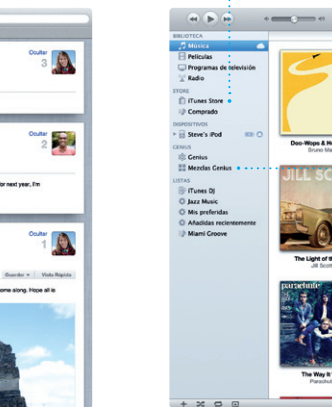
Ocultar
3

Ocultar
2

or next year, I'm

Ocultar
1

Guardar ▾ Vista Rápida

ome along. Hope all is

BIBLIOTECA
Música
Películas
Programas de televisión
Radio
STORE
iTunes Store
Comprado
DISPOSITIVOS
Steve's iPod
GENIUS
Genius
Mezclas Genius
LISTAS
iTunes DJ
Jazz Music
Mis preferidas
Añadidas recientemente
Miami Groove

Doo-Wops & H
Bruno Ma

JILL SC

The Light of th
Jill Scott

paramore

The Way It
Parachut